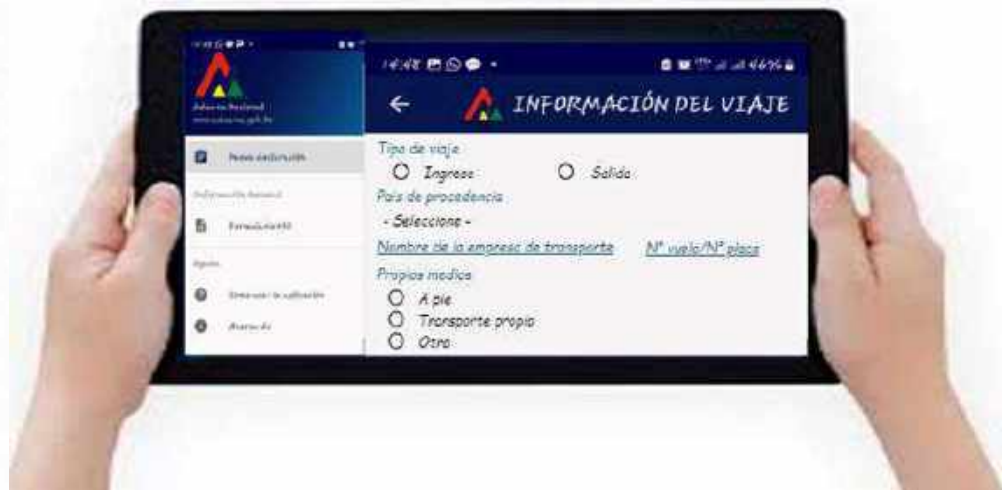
Aduana Nacional
www.aduana.gob.bo

Nueva declaración

Información General

Formulario

Ayuda

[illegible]

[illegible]

14:48

INFORMACIÓN DEL VIAJE

Tipo de viaje

Ingreso

Salida

País de procedencia

- Seleccione -

Nombre de la empresa de transporte

Nº vuelo/Nº placa

Propios medios

A pie

Transporte propio

Otro